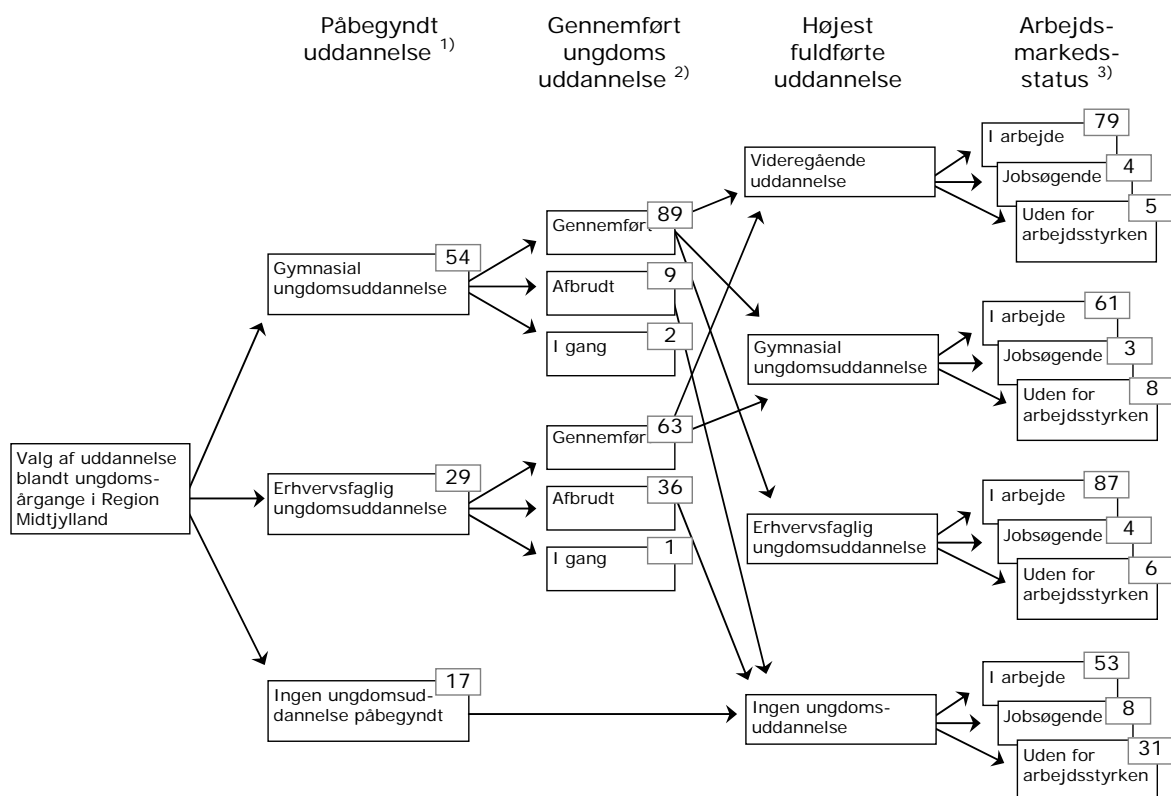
Påbegyndt uddannelse $^{1)}$

Gennemført ungdoms uddannelse $^{2)}$

Højest fuldførte uddannelse

Arbejds-markeds-status $^{3)}$

Valg af uddannelse blandt ungdoms-årgange i Region Midtjylland

Gymnasial ungdomsuddannelse 54

Erhvervsfaglig ungdomsuddannelse 29

Ingen ungdomsuddannelse påbegyndt 17

Gennemført 89

Afbrudt 9

I gang 2

Gennemført 63

Afbrudt 36

I gang 1

Videregående uddannelse

Gymnasial ungdomsuddannelse

Erhvervsfaglig ungdomsuddannelse

Ingen ungdoms-uddannelse

I arbejde 79

Jobsøgende 4

Uden for arbejdsstyrken 5

I arbejde 61

Jobsøgende 3

Uden for arbejdsstyrken 8

I arbejde 87

Jobsøgende 4

Uden for arbejdsstyrken 6

I arbejde 53

Jobsøgende 8

Uden for arbejdsstyrken 31